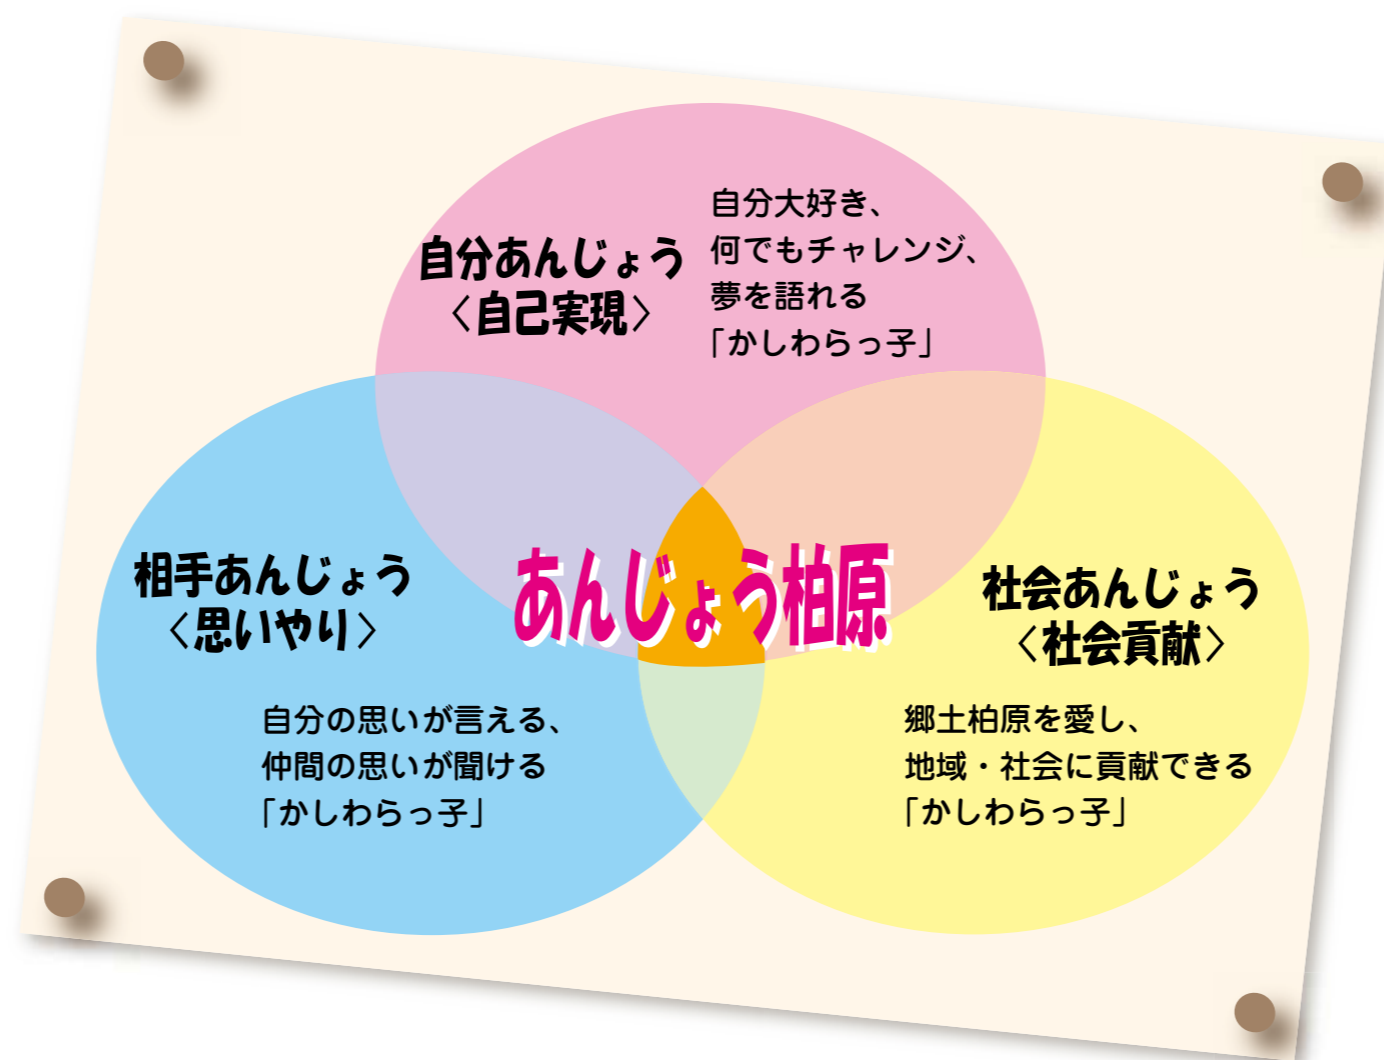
自分あんじょう
〈自己実現〉

自分大好き、
何でもチャレンジ、
夢を語れる
「かしわらっ子」

相手あんじょう
〈思いやり〉

あんじょう柏原

社会あんじょう
〈社会貢献〉

自分の思いが言える、
仲間の思いが聞ける
「かしわらっ子」

郷土柏原を愛し、
地域・社会に貢献できる
「かしわらっ子」